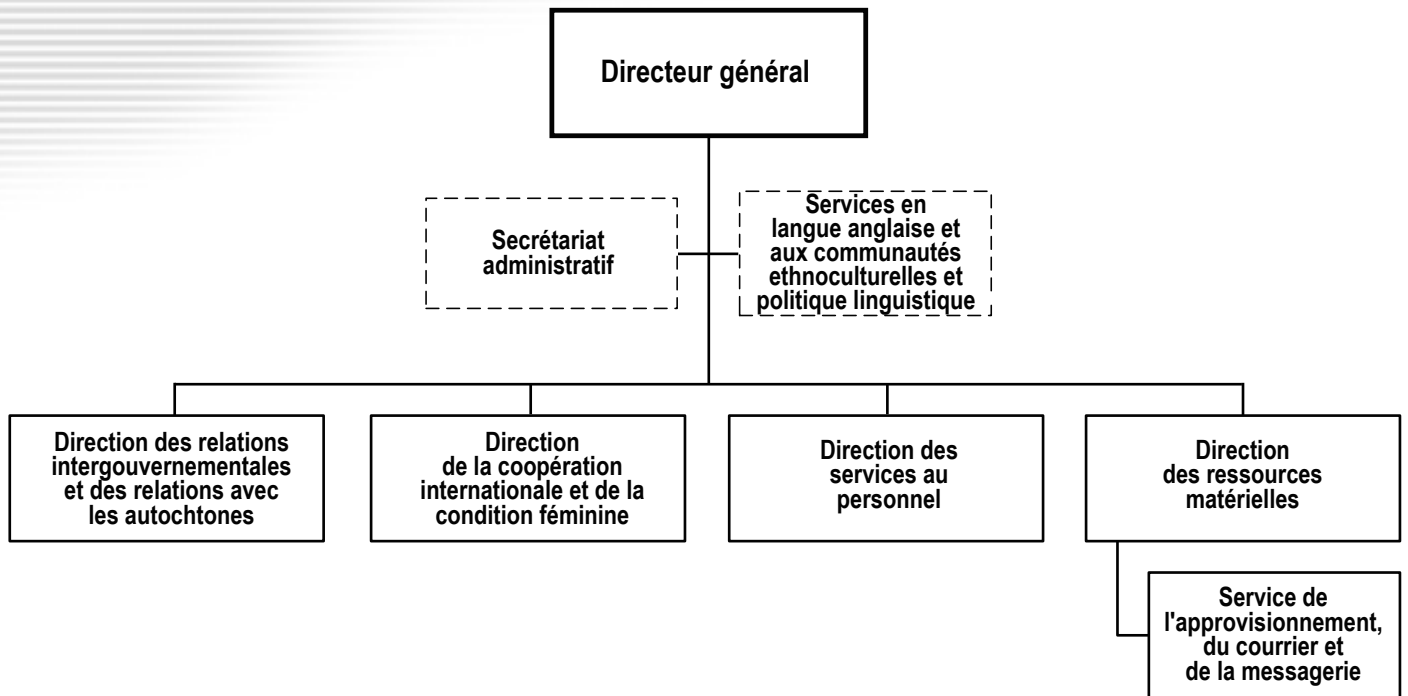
Directeur général

Secrétariat administratif

Services en langue anglaise et aux communautés ethnoculturelles et politique linguistique

Direction des relations intergouvernementales et des relations avec les autochtones

Direction de la coopération internationale et de la condition féminine

Direction des services au personnel

Direction des ressources matérielles

Service de l'approvisionnement, du courrier et de la messagerie